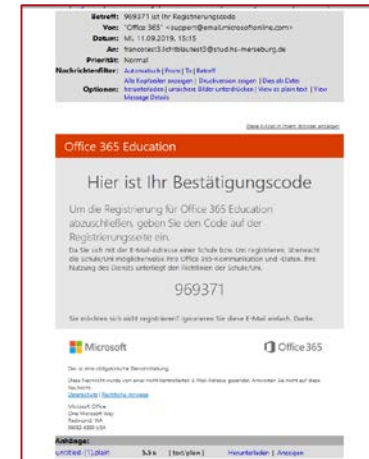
Betreff: 969371 ist Ihr Registrierungscode
Von: "Office 365" <support@email.microsoftonline.com>
Datum: Mi, 11.09.2019, 15:15
An: francotest3.lichtblautest3@stud.hs-merseburg.de
Priorität: Normal
Nachrichtenfilter: Automatisch | From | To | Betreff
Optionen: Alle Kopfzeilen anzeigen | Druckversion zeigen | Dies als Datei herunterladen | unsichere Bilder unterdrücken | View as plain text | View Message Details

Diese E-Mail in Ihrem Browser anzeigen

Office 365 Education

Hier ist Ihr Bestätigungscode

Um die Registrierung für Office 365 Education abzuschließen, geben Sie den Code auf der Registrierungsseite ein.

Da Sie sich mit der E-Mail-Adresse einer Schule bzw. Uni registrieren, überwacht die Schule/Uni möglicherweise Ihre Office 365-Kommunikation und -Daten. Ihre Nutzung des Diensts unterliegt den Richtlinien der Schule/Uni.

969371

Sie möchten sich nicht registrieren? Ignorieren Sie diese E-Mail einfach. Danke.

Microsoft

Office 365

Dies ist eine obligatorische Benachrichtigung.

Diese Nachricht wurde von einer nicht kontrollierten E-Mail-Adresse gesendet. Antworten Sie nicht auf diese Nachricht.
Datenschutz | Rechtliche Hinweise

Microsoft Office
One Microsoft Way
Redmond, WA
98052-6399 USA

Anhänge:
untitled-[1].plain 3.5 k [text/plain] Herunterladen | Anzeigen